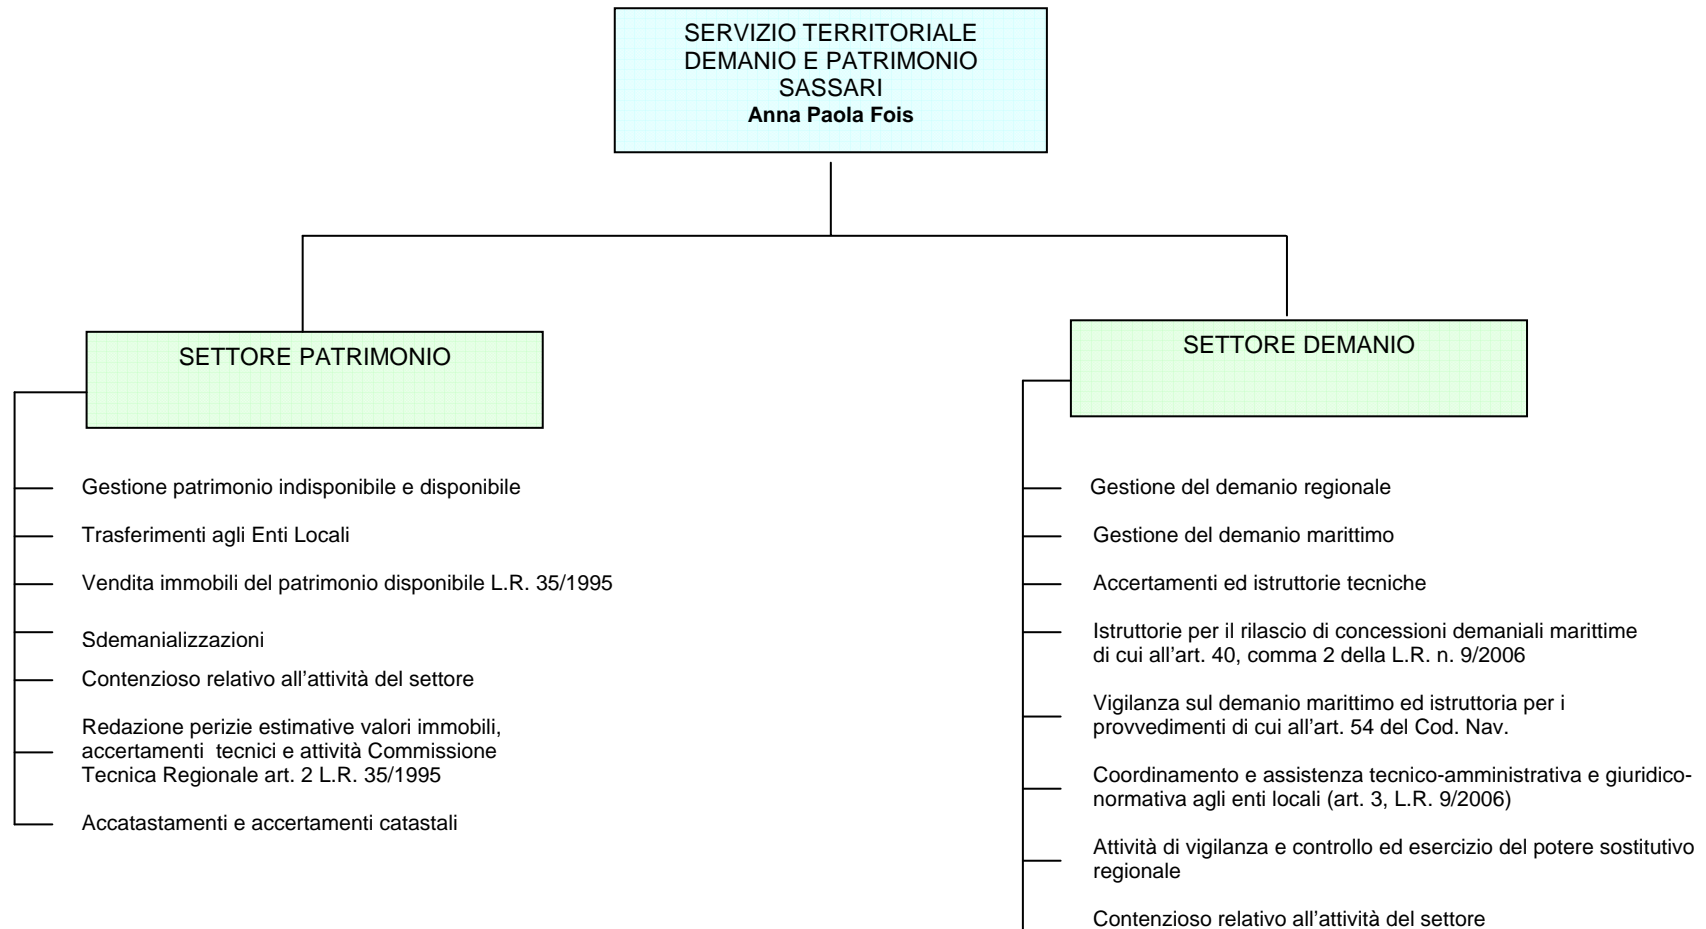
SERVIZIO TERRITORIALE
DEMANIO E PATRIMONIO
SASSARI
**Anna Paola Fois**

SETTORE PATRIMONIO

Gestione patrimonio indisponibile e disponibile

Trasferimenti agli Enti Locali

Vendita immobili del patrimonio disponibile L.R. 35/1995

Sdemanializzazioni

Contenzioso relativo all'attività del settore

Redazione perizie estimative valori immobili, accertamenti tecnici e attività Commissione Tecnica Regionale art. 2 L.R. 35/1995

Accatastamenti e accertamenti catastali

SETTORE DEMANIO

Gestione del demanio regionale

Gestione del demanio marittimo

Accertamenti ed istruttorie tecniche

Istruttorie per il rilascio di concessioni demaniali marittime di cui all'art. 40, comma 2 della L.R. n. 9/2006

Vigilanza sul demanio marittimo ed istruttoria per i provvedimenti di cui all'art. 54 del Cod. Nav.

Coordinamento e assistenza tecnico-amministrativa e giuridico-normativa agli enti locali (art. 3, L.R. 9/2006)

Attività di vigilanza e controllo ed esercizio del potere sostitutivo regionale

Contenzioso relativo all'attività del settore